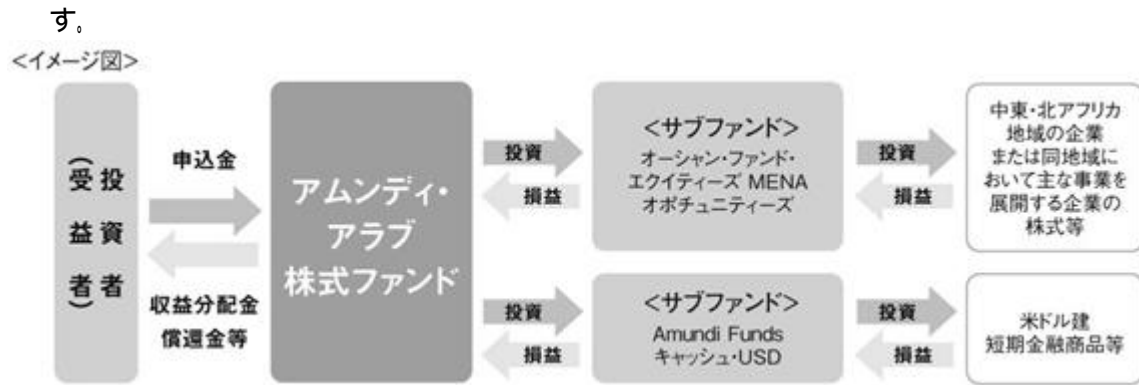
す。

<イメージ図>

投資者（受益者）

申込金

収益分配金
償還金等

アムンディ・アラブ株式ファンド

投資

損益

<サブファンド>
オーシャン・ファンド・エクイティーズ MENA オポチュニティーズ

投資

損益

中東・北アフリカ地域の企業または同地域において主な事業を展開する企業の株式等

投資

損益

<サブファンド>
Amundi Funds キャッシュ・USD

投資

損益

米ドル建短期金融商品等